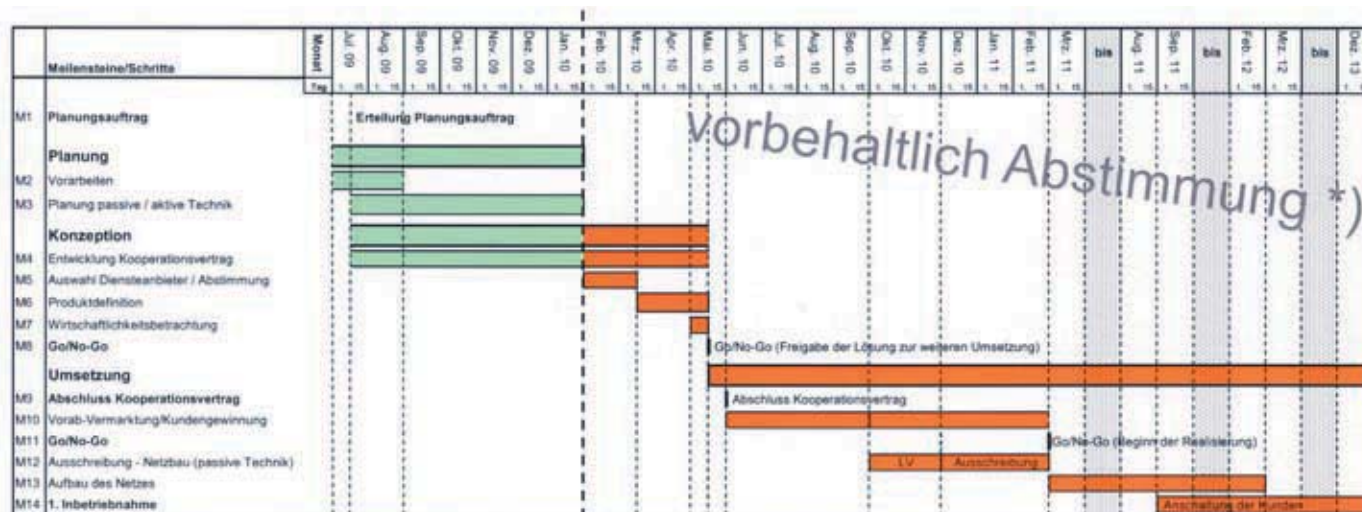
| | Meilensteine/Schritte | Monat | Jul. 09 | Aug. 09 | Sep. 09 | Okt. 09 | Nov. 09 | Dez. 09 | Jan. 10 | Feb. 10 | Mrz. 10 | Apr. 10 | Mai. 10 | Jun. 10 | Jul. 10 | Aug. 10 | Sep. 10 | Okt. 10 | Nov. 10 | Dez. 10 | Jan. 11 | Feb. 11 | Mrz. 11 | bis | Aug. 11 | Sep. 11 | bis | Feb. 12 | Mrz. 12 | bis | Dez. 13 |
|---|---|---|---|---|---|---|---|---|---|---|---|---|---|---|---|---|---|---|---|---|---|---|---|---|---|---|---|---|---|---|---|
| | | Tag | 1. 15 | 1. 15 | 1. 15 | 1. 15 | 1. 15 | 1. 15 | 1. 15 | 1. 15 | 1. 15 | 1. 15 | 1. 15 | 1. 15 | 1. 15 | 1. 15 | 1. 15 | 1. 15 | 1. 15 | 1. 15 | 1. 15 | 1. 15 | 1. 15 | | 1. 15 | 1. 15 | | 1. 15 | 1. 15 | | 1. |

M1 Planungsauftrag — Erteilung Planungsauftrag
Planung
M2 Vorarbeiten
M3 Planung passive / aktive Technik
Konzeption
M4 Entwicklung Kooperationsvertrag
M5 Auswahl Diensteanbieter / Abstimmung
M6 Produktdefinition
M7 Wirtschaftlichkeitsbetrachtung
M8 Go/No-Go — Go/No-Go (Freigabe der Lösung zur weiteren Umsetzung)
Umsetzung
M9 Abschluss Kooperationsvertrag — Abschluss Kooperationsvertrag
M10 Vorab-Vermarktung/Kundengewinnung
M11 Go/No-Go — Go/No-Go (Beginn der Realisierung)
M12 Ausschreibung - Netzbau (passive Technik) — LV — Ausschreibung
M13 Aufbau des Netzes
M14 1. Inbetriebnahme — Anschaltung der Kunden

vorbehaltlich Abstimmung *)